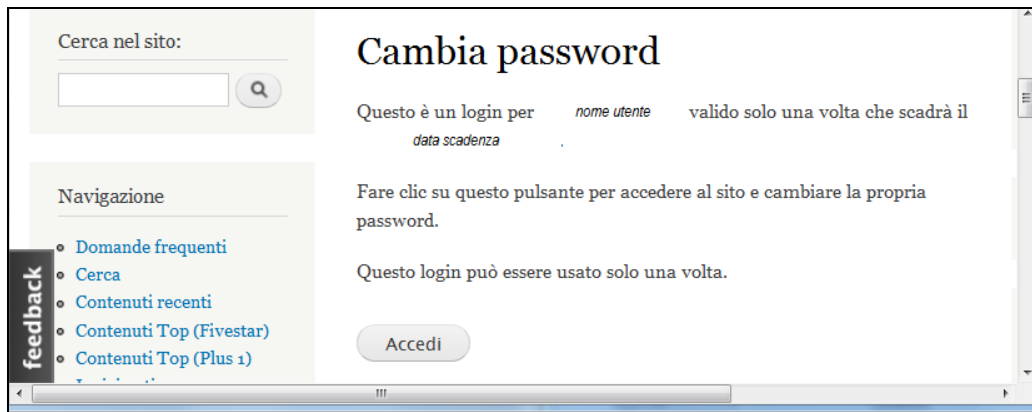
Cerca nel sito:

Navigazione

- Domande frequenti
- Cerca
- Contenuti recenti
- Contenuti Top (Fivestar)
- Contenuti Top (Plus 1)
- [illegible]

feedback

Cambia password

Questo è un login per nome utente valido solo una volta che scadrà il data scadenza .

Fare clic su questo pulsante per accedere al sito e cambiare la propria password.

Questo login può essere usato solo una volta.

Accedi